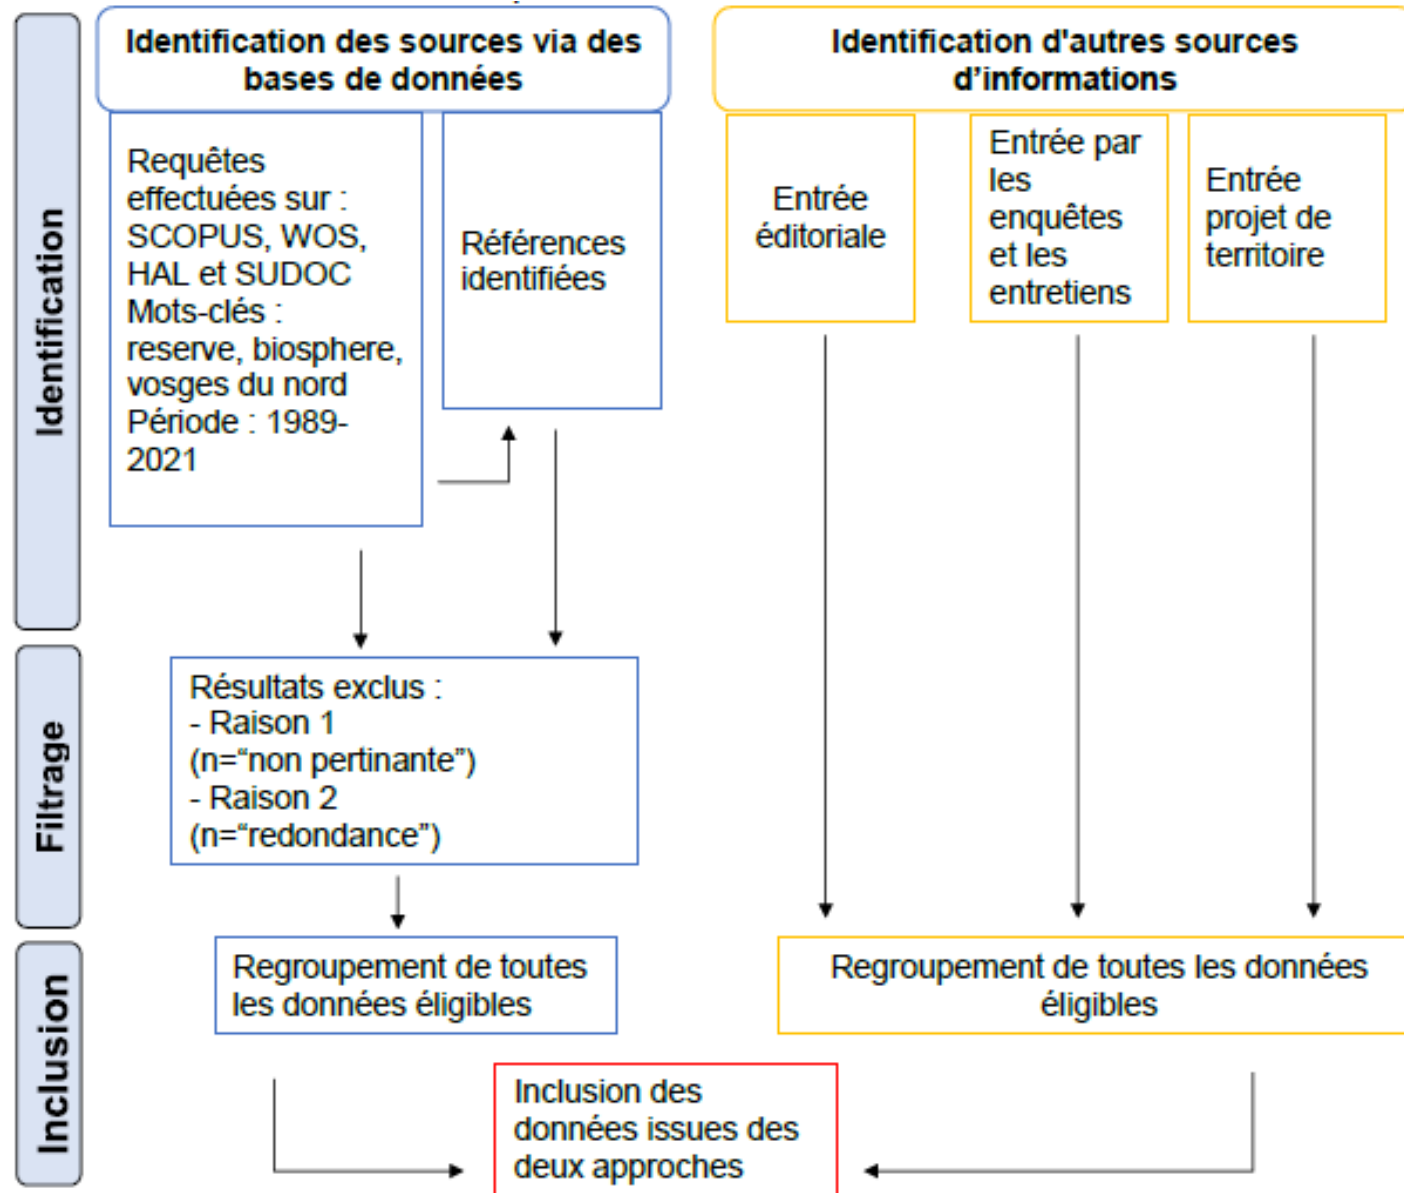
Identification

Identification des sources via des bases de données

Requêtes effectuées sur : SCOPUS, WOS, HAL et SUDOC
Mots-clés : reserve, biosphere, vosges du nord
Période : 1989-2021

Références identifiées

Identification d'autres sources d'informations

Entrée éditoriale

Entrée par les enquêtes et les entretiens

Entrée projet de territoire

Filtrage

Résultats exclus :
- Raison 1 (n="non pertinante")
- Raison 2 (n="redondance")

Inclusion

Regroupement de toutes les données éligibles

Regroupement de toutes les données éligibles

Inclusion des données issues des deux approches